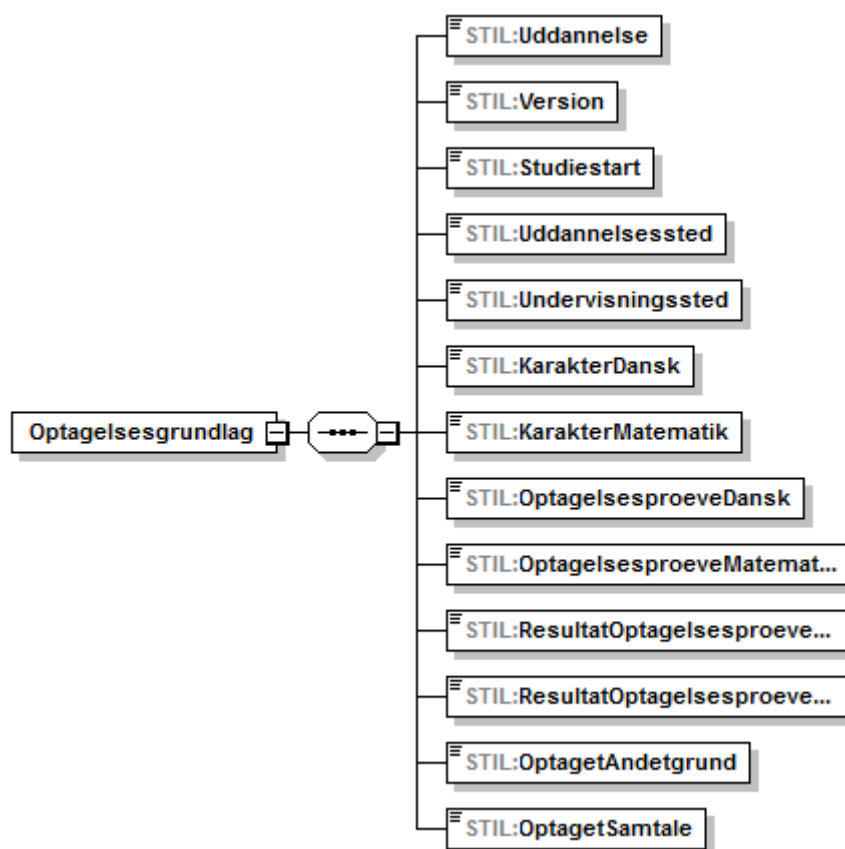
Optagelsesgrundlag

STIL:Uddannelse

STIL:Version

STIL:Studiestart

STIL:Uddannelsessted

STIL:Undervisningssted

STIL:KarakterDansk

STIL:KarakterMatematik

STIL:OptagelsesproeveDansk

STIL:OptagelsesproeveMatemat...

STIL:ResultatOptagelsesproeve...

STIL:ResultatOptagelsesproeve...

STIL:OptagetAndetgrund

STIL:OptagetSamtale